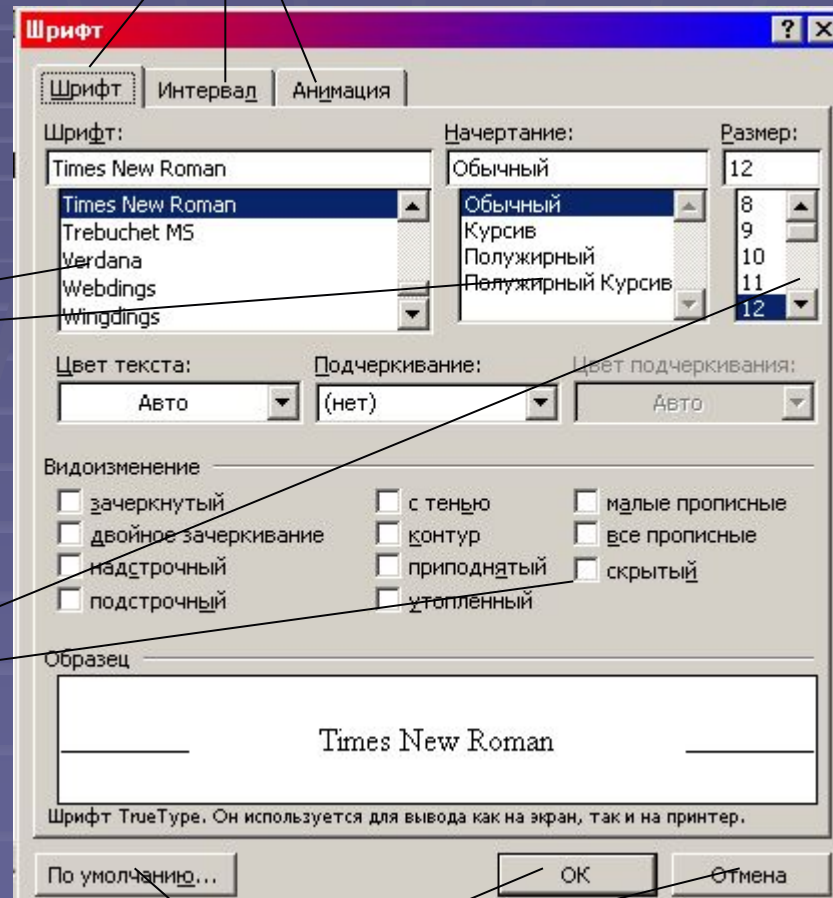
Шрифт

? X

Шрифт | Интервал | Анимация

Шрифт:
Times New Roman
Times New Roman
Trebuchet MS
Verdana
Webdings
Wingdings

Начертание:
Обычный
Обычный
Курсив
Полужирный
Полужирный Курсив

Размер:
12
8
9
10
11
12

Цвет текста:
Авто

Подчеркивание:
(нет)

Цвет подчеркивания:
Авто

Видоизменение

зачеркнутый
двойное зачеркивание
надстрочный
подстрочный
с тенью
контур
приподнятый
утопленный
малые прописные
все прописные
скрытый

Образец

Times New Roman

Шрифт TrueType. Он используется для вывода как на экран, так и на принтер.

По умолчанию...
OK
Отмена